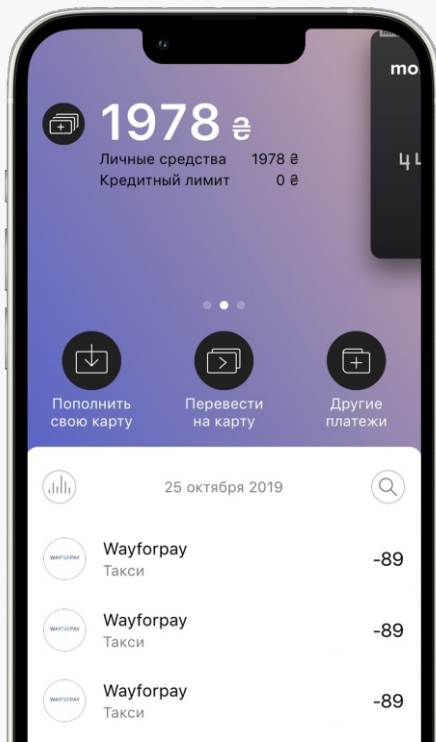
mo

4 4

1978 ₴
Личные средства 1978 ₴
Кредитный лимит 0 ₴

Пополнить свою карту

Перевести на карту

Другие платежи

25 октября 2019

WAYFORPAY
Wayforpay
Такси
-89

WAYFORPAY
Wayforpay
Такси
-89

WAYFORPAY
Wayforpay
Такси
-89